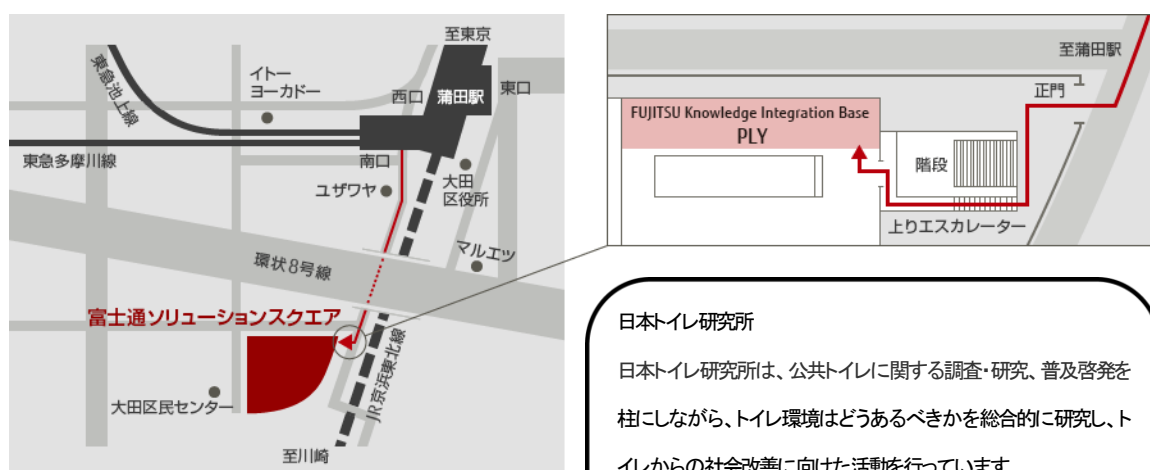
至東京
東急池上線
イトー
ヨーカドー
西口
蒲田駅
東口
東急多摩川線
南口
ユザワヤ
大田
区役所
環状8号線
マルエツ
富士通ソリューションスクエア
JR京浜東北線
大田区民センター
至川崎

至蒲田駅
正門
FUJITSU Knowledge Integration Base
PLY
階段
上りエスカレーター

日本トイレ研究所

日本トイレ研究所は、公共トイレに関する調査・研究、普及啓発を柱にしながら、トイレ環境はどうあるべきかを総合的に研究し、トイレからの社会改善に向けた活動を行っています。